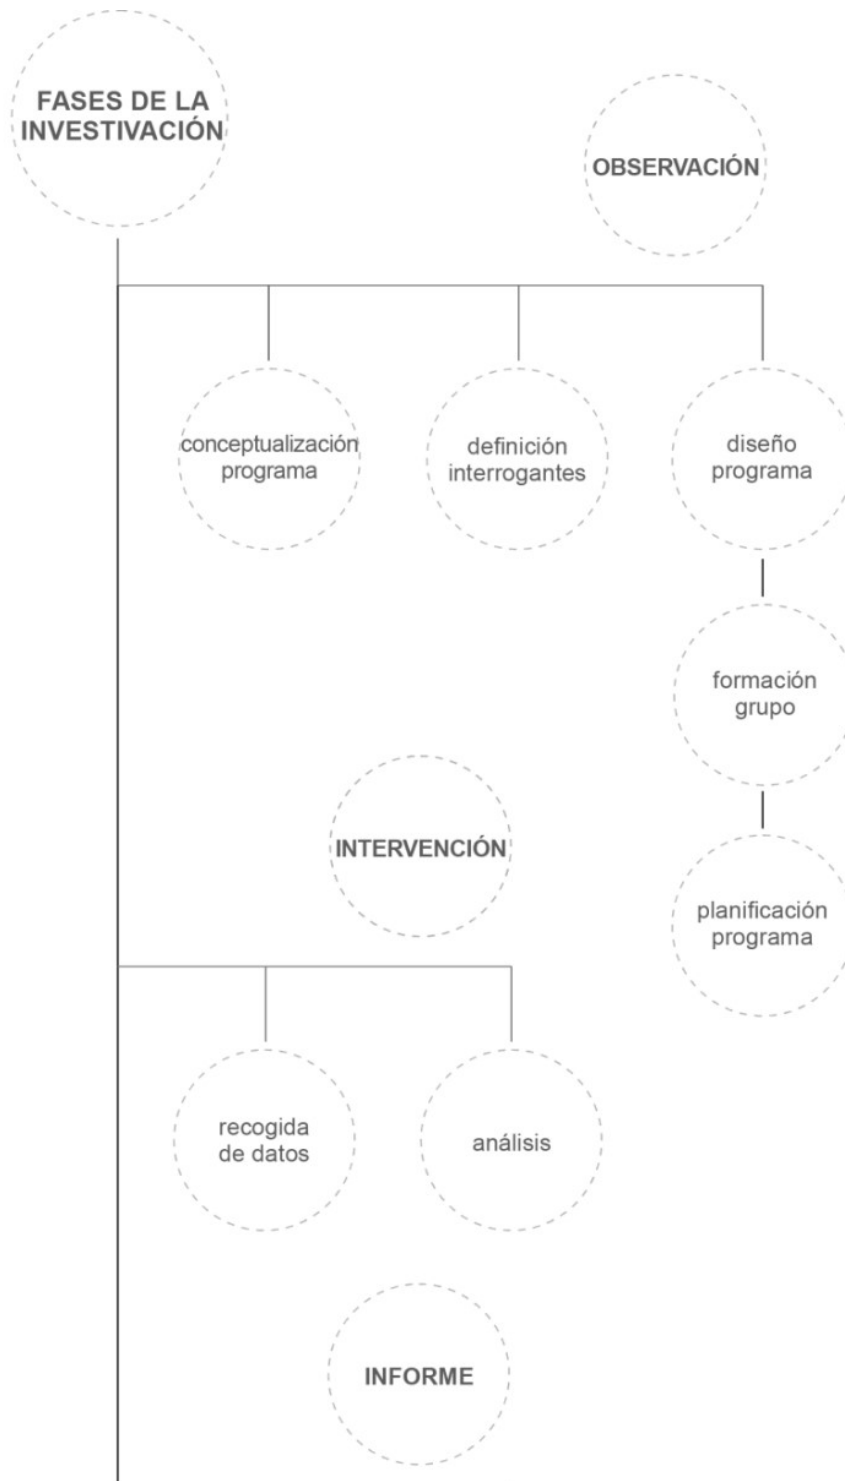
FASES DE LA INVESTIVACIÓN

OBSERVACIÓN

conceptualización programa

definición interrogantes

diseño programa

formación grupo

planificación programa

INTERVENCIÓN

recogida de datos

análisis

INFORME